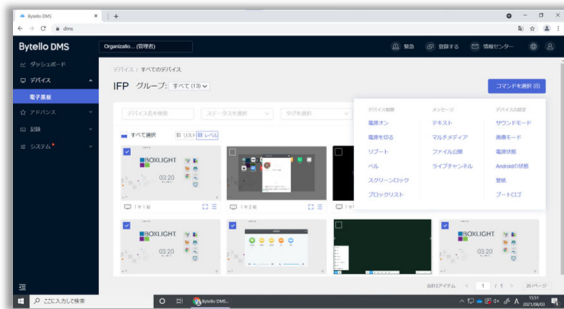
Bytello DMS
dms

Bytello DMS
Organizatio... (管理者)
緊急
登録する
情報センター

ダッシュボード
デバイス
電子黒板
アドバンス
記録
システム

デバイス / すべてのデバイス
IFP グループ: すべて (18)
コマンドを選択 (8)

デバイス名を検索
ステータスを選択
ラベルを選択

すべて選択
リスト
レベル

デバイス制御
電源オン
電源を切る
リブート
ベル
スクリーンロック
ブロックリスト

メッセージ
テキスト
マルチメディア
ファイルの開
ライブチャンネル

デバイスの設定
サウンドモード
画像モード
電源状態
Androidで状態
壁紙
ブートロゴ

BOXLIGHT
03:20
BOXLIGHT
03:20
BOXLIGHT
03:20
BOXLIGHT
03:20

1 年 1 組
1 年 2 組

合計17アイテム
1
/ 1
20 ページ

ここに入力して検索
Bytello DMS...
13:31
2021/06/03